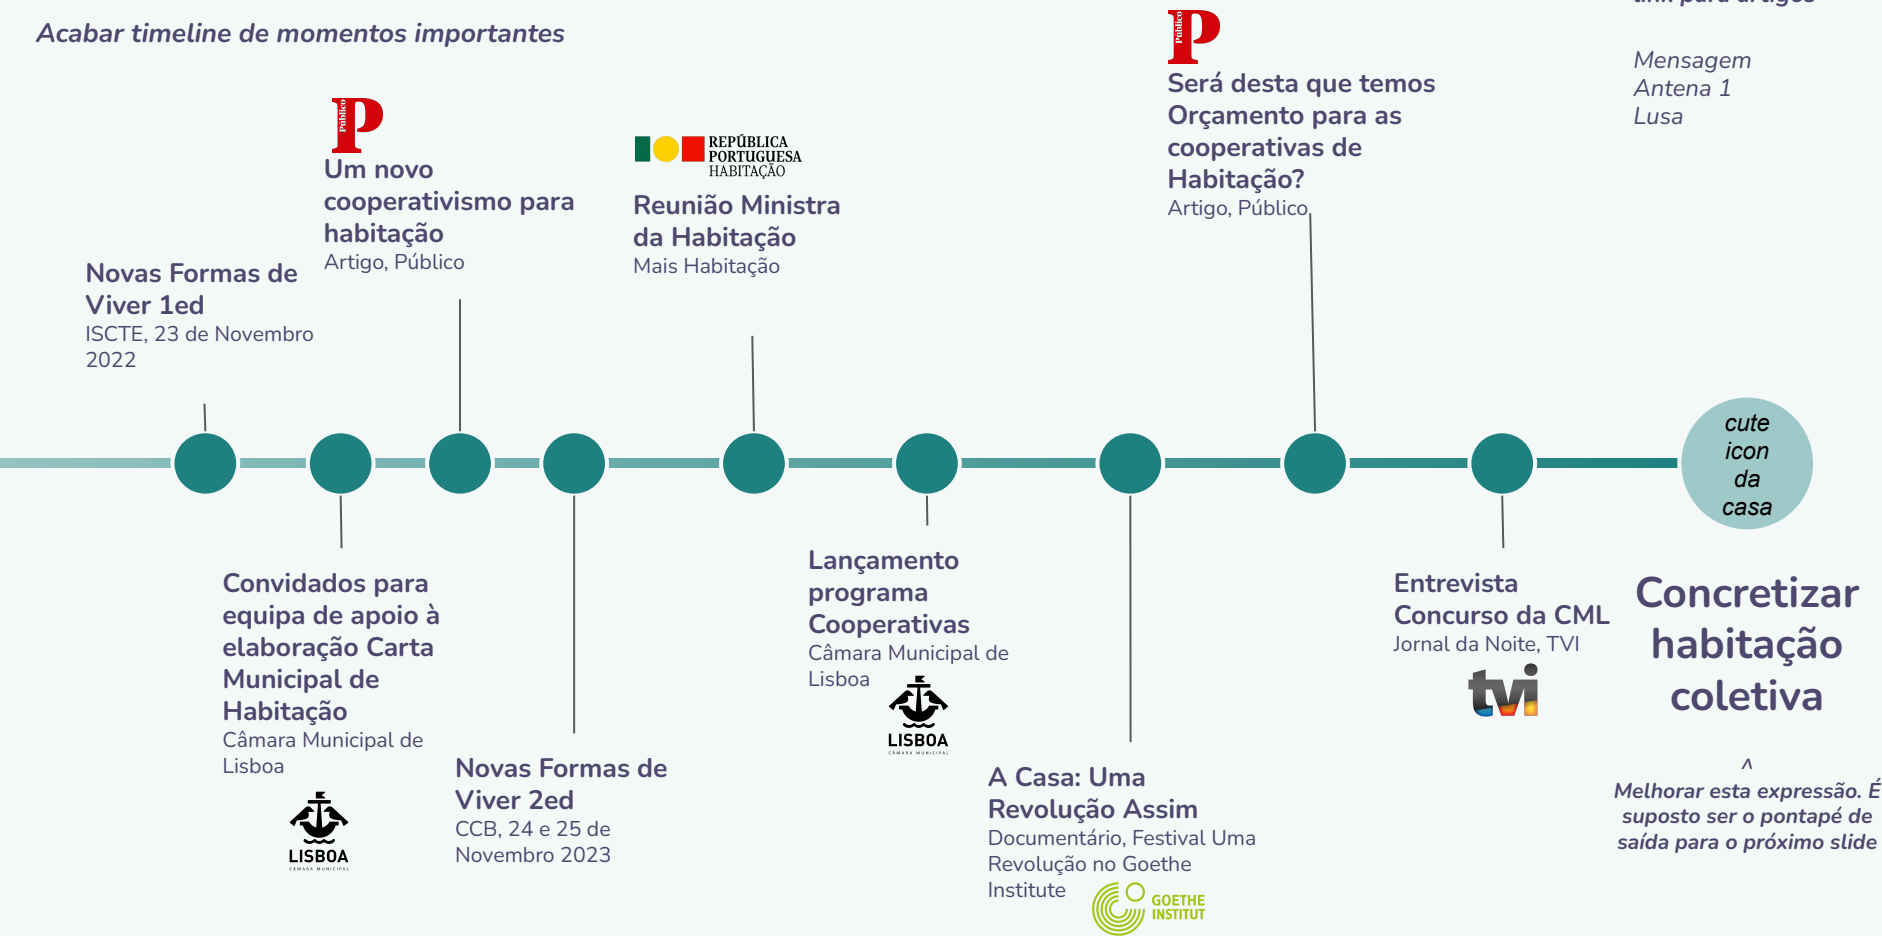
Acabar timeline de momentos importantes

Novas Formas de Viver 1ed
ISCTE, 23 de Novembro 2022

P Público
Um novo cooperativismo para habitação
Artigo, Público

REPÚBLICA PORTUGUESA HABITAÇÃO
Reunião Ministra da Habitação
Mais Habitação

P Público
Será desta que temos Orçamento para as cooperativas de Habitação?
Artigo, Público

Mensagem
Antena 1
Lusa

cute icon da casa

Convidados para equipa de apoio à elaboração Carta Municipal de Habitação
Câmara Municipal de Lisboa
LISBOA CÂMARA MUNICIPAL

Novas Formas de Viver 2ed
CCB, 24 e 25 de Novembro 2023

Lançamento programa Cooperativas
Câmara Municipal de Lisboa
LISBOA CÂMARA MUNICIPAL

A Casa: Uma Revolução Assim
Documentário, Festival Uma Revolução no Goethe Institute
GOETHE INSTITUT

Entrevista Concurso da CML
Jornal da Noite, TVI
tvi

Concretizar habitação coletiva

^
Melhorar esta expressão. É suposto ser o pontapé de saída para o próximo slide